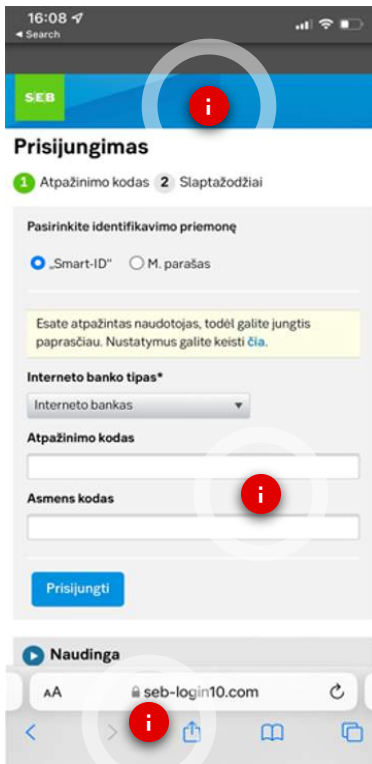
16:08
◂ Search

SEB

i

Prisijungimas

1 Atpažinimo kodas 2 Slaptažodžiai

Pasirinkite identifikavimo priemonę

„Smart-ID" M. parašas

Esate atpažintas naudotojas, todėl galite jungtis paprasčiau. Nustatymus galite keisti čia.

Interneto banko tipas*

Interneto bankas

Atpažinimo kodas

i

Asmens kodas

Prisijungti

Naudinga

AA seb-login10.com

i